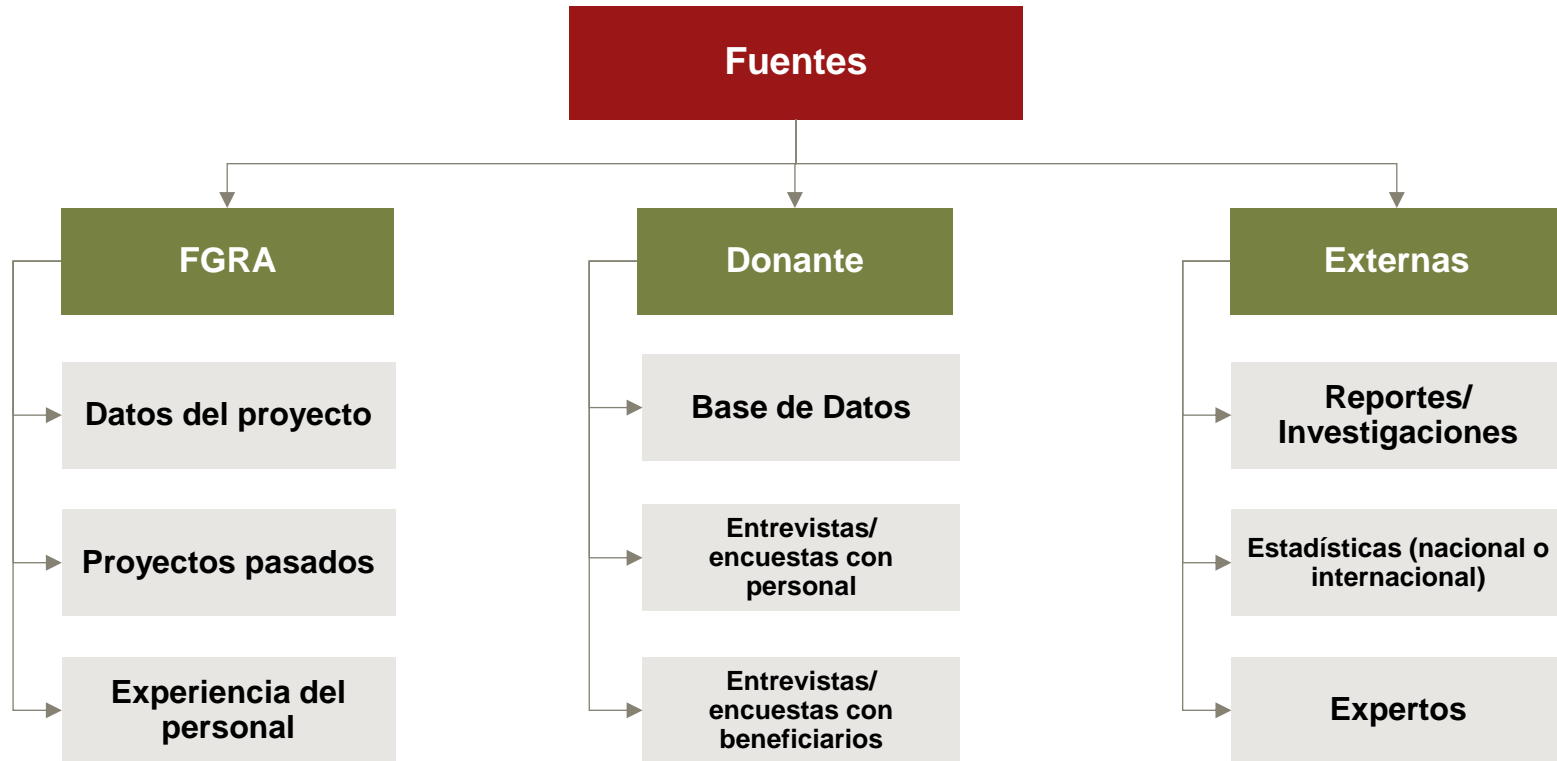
Fuentes

FGRA

Datos del proyecto

Proyectos pasados

Experiencia del personal

Donante

Base de Datos

Entrevistas/ encuestas con personal

Entrevistas/ encuestas con beneficiarios

Externas

Reportes/ Investigaciones

Estadísticas (nacional o internacional)

Expertos